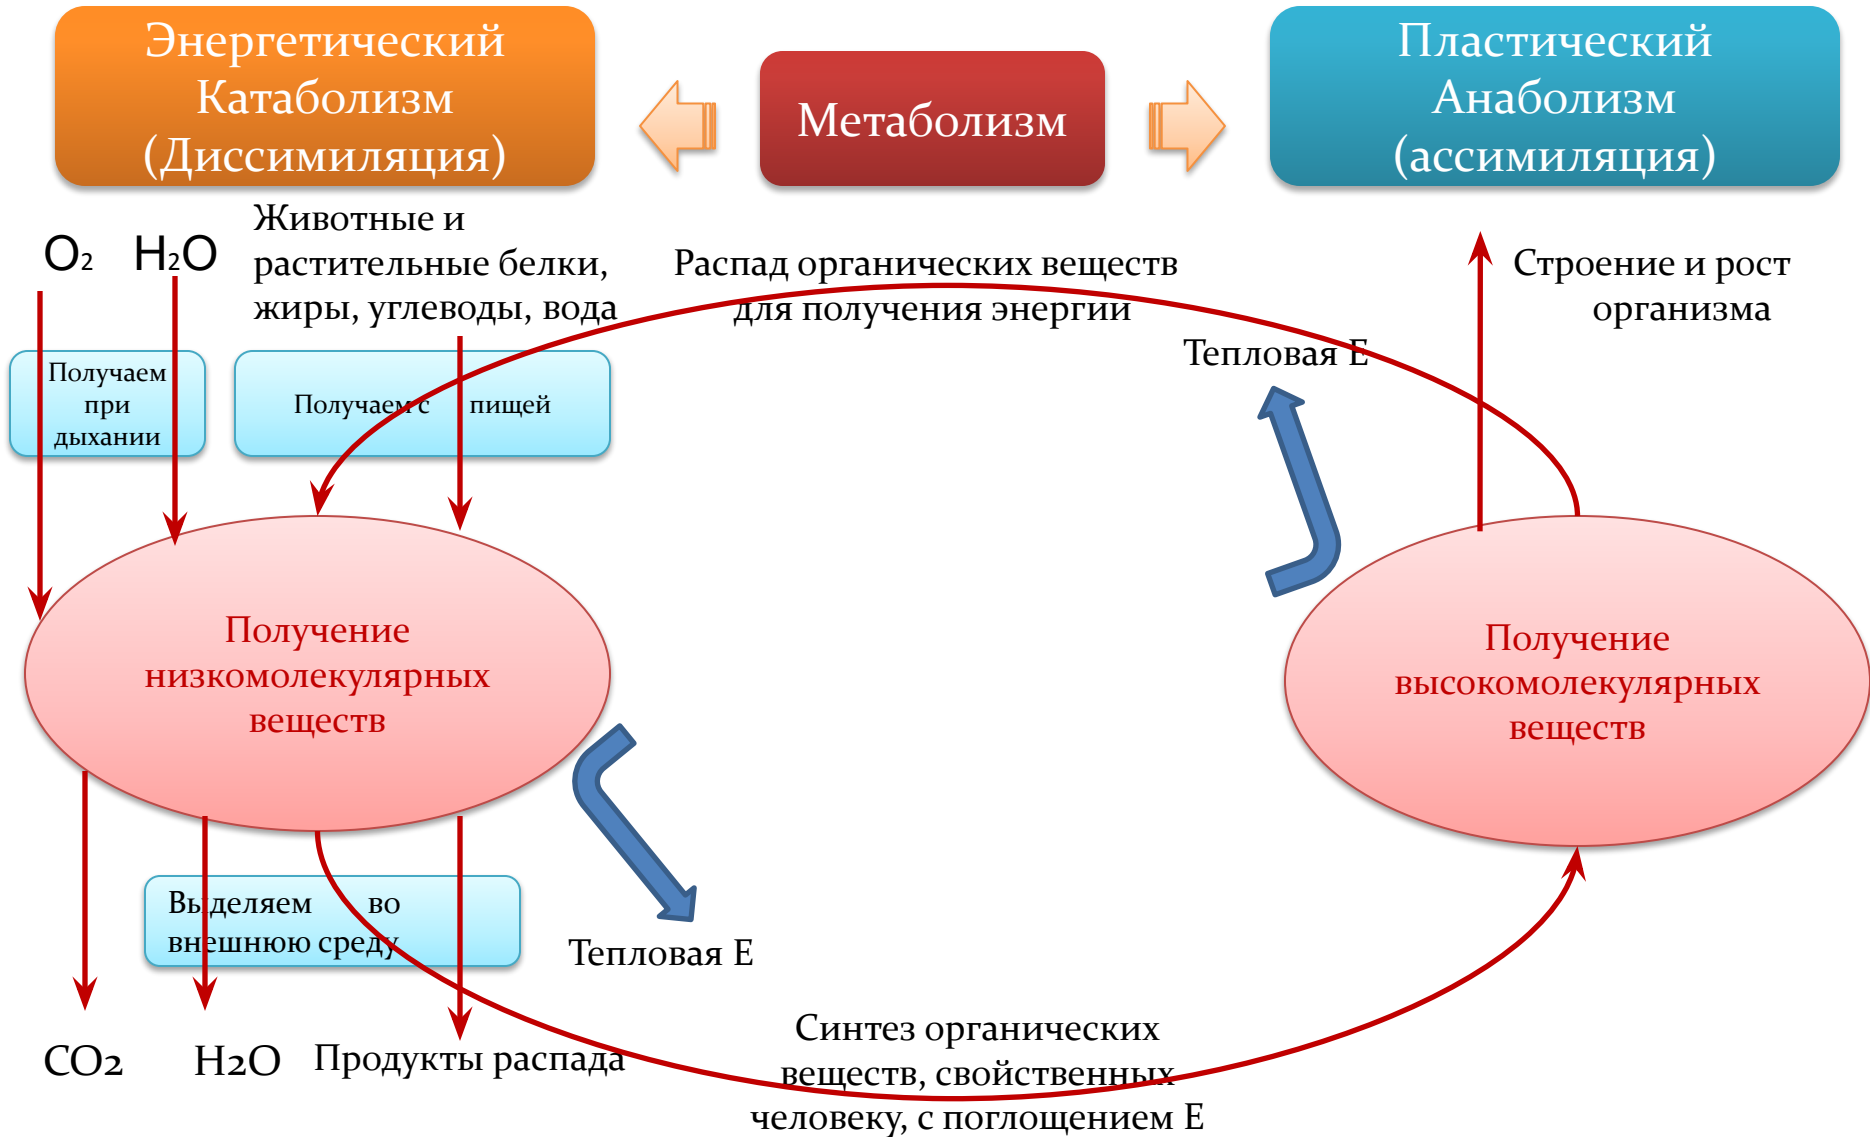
Энергетический Катаболизм (Диссимиляция)

Метаболизм

Пластический Анаболизм (ассимиляция)

$O_2$ $H_2O$

Животные и растительные белки, жиры, углеводы, вода

Распад органических веществ для получения энергии

Строение и рост организма

Получаем при дыхании

Получаем с пищей

Тепловая Е

Получение низкомолекулярных веществ

Получение высокомолекулярных веществ

Выделяем во внешнюю среду

Тепловая Е

$CO_2$ $H_2O$ Продукты распада

Синтез органических веществ, свойственных человеку, с поглощением Е